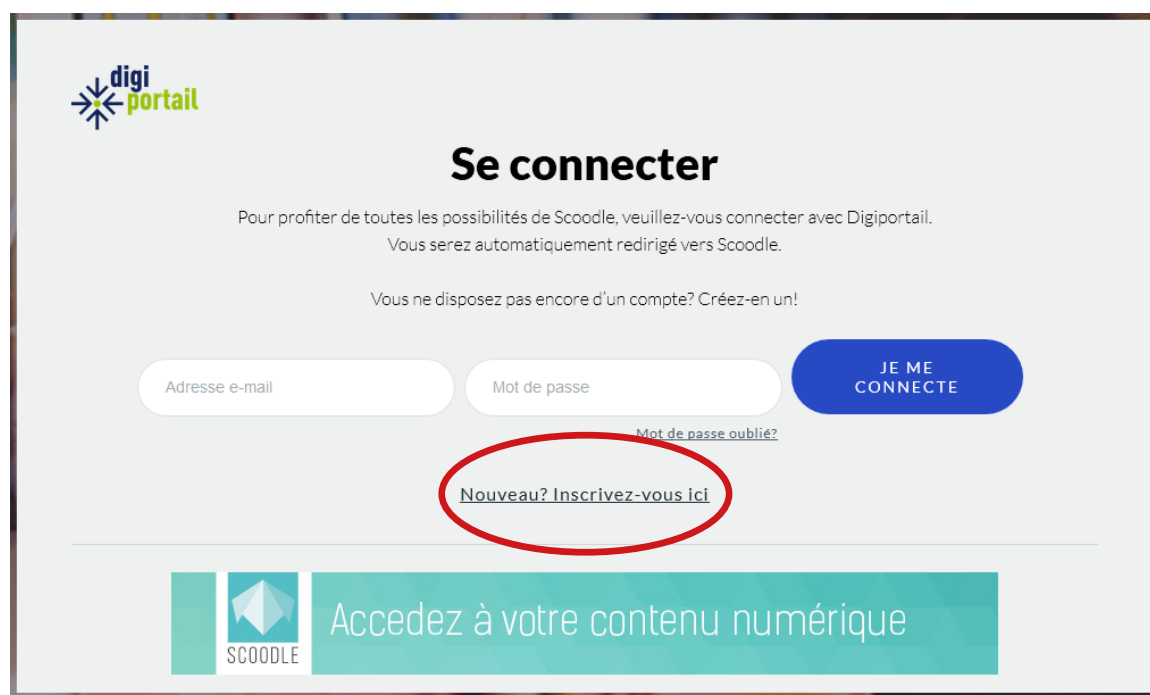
digi portail

Se connecter

Pour profiter de toutes les possibilités de Scoodle, veuillez-vous connecter avec Digiportail. Vous serez automatiquement redirigé vers Scoodle.

Vous ne disposez pas encore d'un compte? Créez-en un!

Adresse e-mail

Mot de passe

JE ME CONNECTE

Mot de passe oublié?

Nouveau? Inscrivez-vous ici

SCOODLE

Accedez à votre contenu numérique